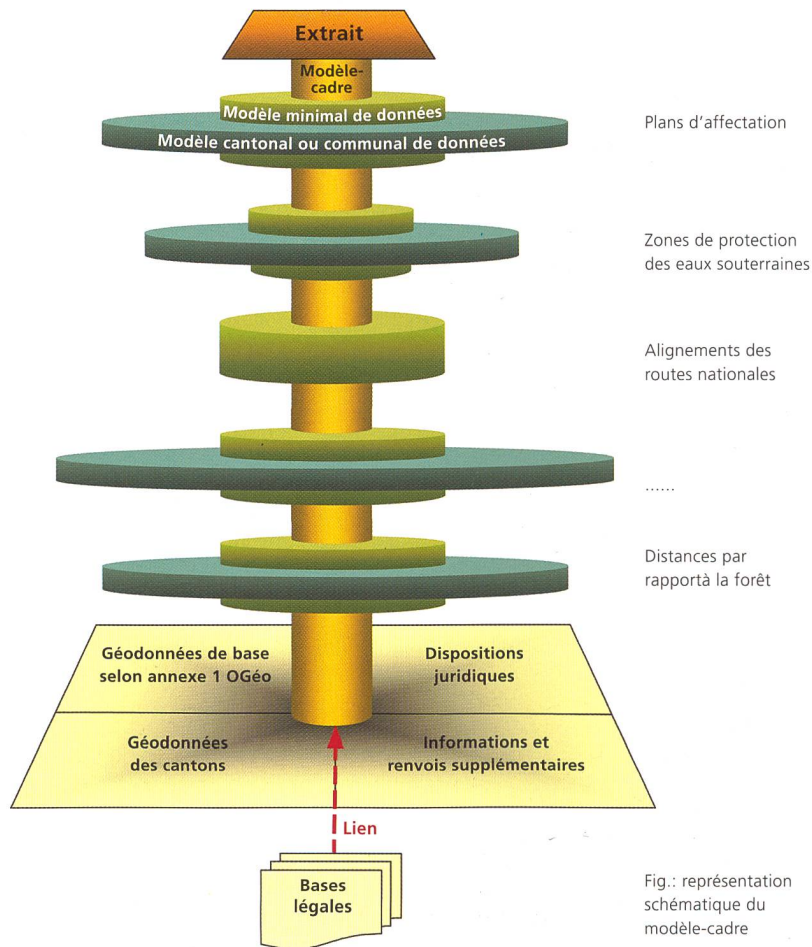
Extrait

Modèle-cadre

Modèle minimal de données

Modèle cantonal ou communal de données

Plans d'affectation

Zones de protection des eaux souterraines

Alignements des routes nationales

......

Distances par rapportà la forêt

Géodonnées de base selon annexe 1 OGéo

Dispositions juridiques

Géodonnées des cantons

Informations et renvois supplémentaires

Lien

Bases légales

Fig.: représentation schématique du modèle-cadre